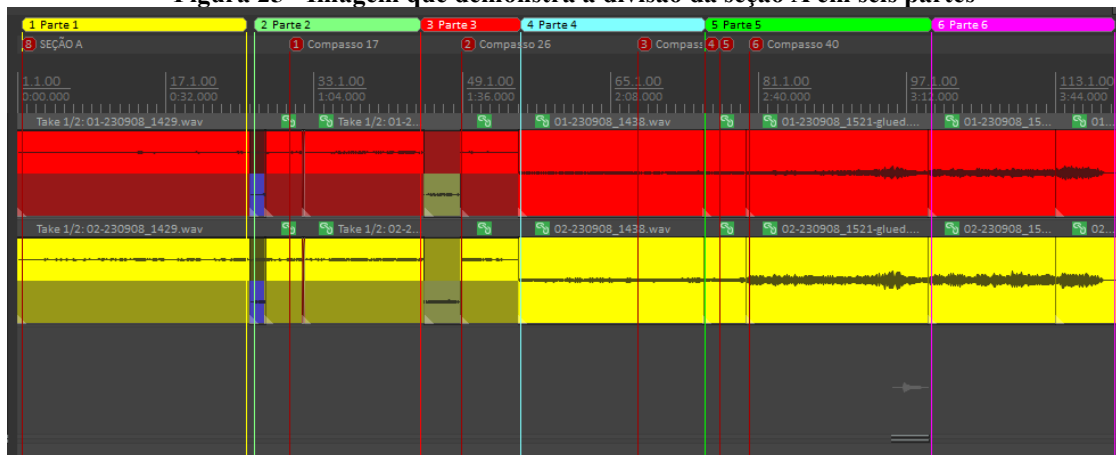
Figura 23 - Imagem que demonstra a divisão da seção A em seis partes

1 Parte 1
2 Parte 2
3 Parte 3
4 Parte 4
5 Parte 5
6 Parte 6

8 SEÇÃO A
1 Compasso 17
2 Compasso 26
3 Compass
4
5
6 Compasso 40

1.1.00
0:00.000
17.1.00
0:32.000
33.1.00
1:04.000
49.1.00
1:36.000
65.1.00
2:08.000
81.1.00
2:40.000
97.1.00
3:12.000
113.1.00
3:44.000

Take 1/2: 01-230908_1429.wav
Take 1/2: 01-2...
01-230908_1438.wav
01-230908_1521-glued....
01-230908_15...

Take 1/2: 02-230908_1429.wav
Take 1/2: 02-2...
02-230908_1438.wav
02-230908_1521-glued....
02-230908_15...